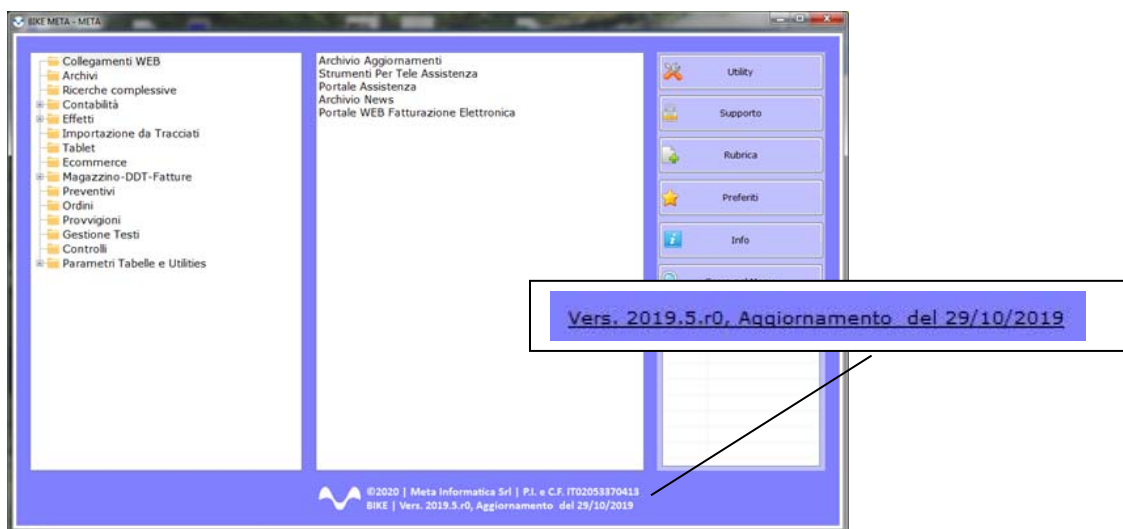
BIKE META - META

Collegamenti WEB
Archivi
Ricerche complessive
Contabilità
Effetti
Importazione da Tracciati
Tablet
Ecommerce
Magazzino-DDT-Fatture
Preventivi
Ordini
Provvigioni
Gestione Testi
Controlli
Parametri Tabelle e Utilities

Archivio Aggiornamenti
Strumenti Per Tele Assistenza
Portale Assistenza
Archivio News
Portale WEB Fatturazione Elettronica

Utility
Supporto
Rubrica
Preferiti
Info
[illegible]

Vers. 2019.5.r0, Aggiornamento del 29/10/2019

©2020 | Meta Informatica Srl | P.I. e C.F. IT02053370413
BIKE | Vers. 2019.5.r0, Aggiornamento del 29/10/2019